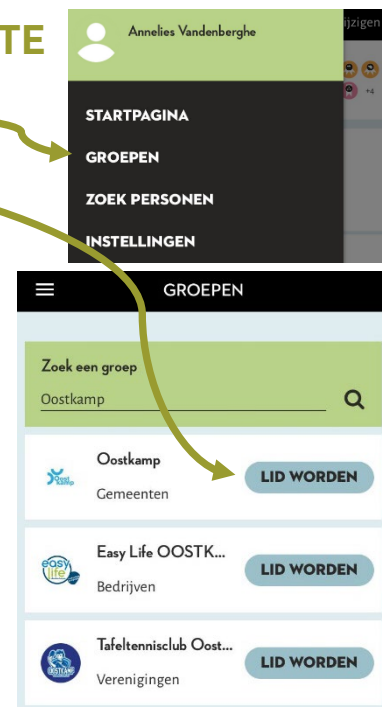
TE

Annelies Vandenberghe

ijzigen

STARTPAGINA
GROEPEN
ZOEK PERSONEN
INSTELLINGEN

GROEPEN

Zoek een groep

Oostkamp

Oostkamp
Gemeenten
LID WORDEN

Easy Life OOSTK...
Bedrijven
LID WORDEN

Tafeltennisclub Oost...
Verenigingen
LID WORDEN